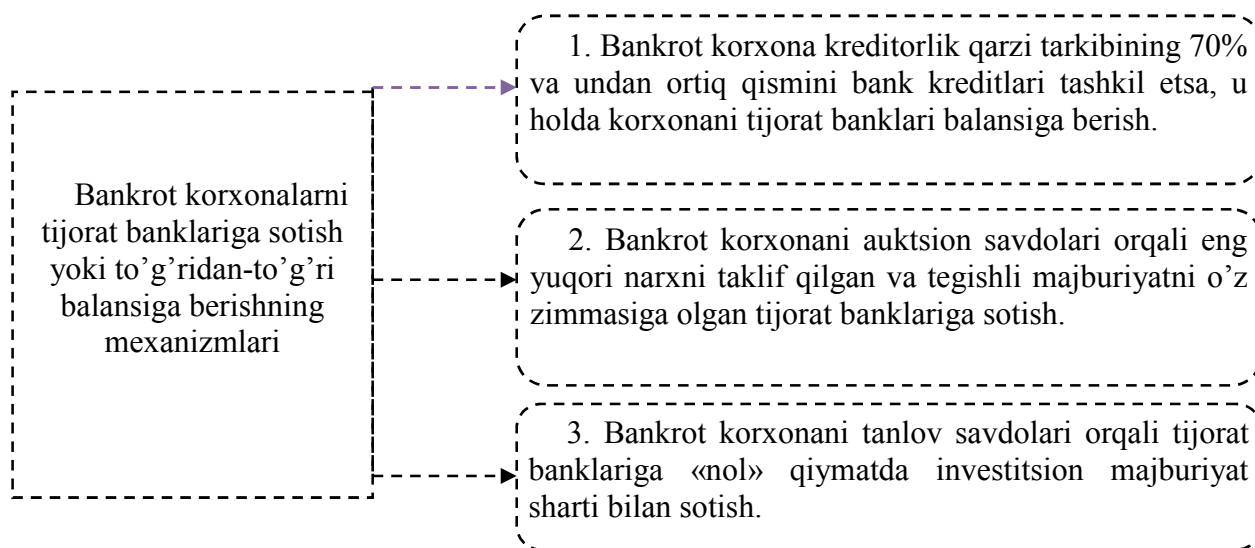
Bankrot korxonalarni tijorat banklariga sotish yoki to'g'ridan-to'g'ri balansiga berishning mexanizmlari

1. Bankrot korxona kreditorlik qarzi tarkibining 70% va undan ortiq qismini bank kreditlari tashkil etsa, u holda korxonani tijorat banklari balansiga berish.

2. Bankrot korxonani auktsion savdolari orqali eng yuqori narxni taklif qilgan va tegishli majburiyatni o'z zimmasiga olgan tijorat banklariga sotish.

3. Bankrot korxonani tanlov savdolari orqali tijorat banklariga «nol» qiymatda investitsion majburiyat sharti bilan sotish.